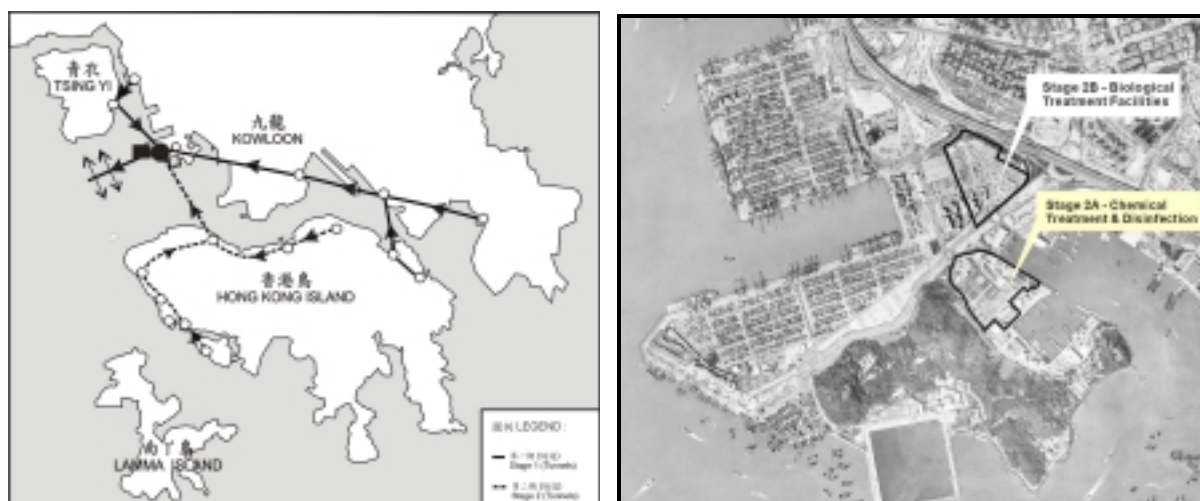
青衣
TSING YI

九龍
KOWLOON

香港島
HONG KONG ISLAND

南丫島
LAMMA ISLAND

圖例 LEGEND :

第一期 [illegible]
Stage 1 (Tunnels)

第二期 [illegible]
Stage 2 (Tunnels)

Stage 2B - Biological Treatment Facilities

Stage 2A - Chemical Treatment & Disinfection